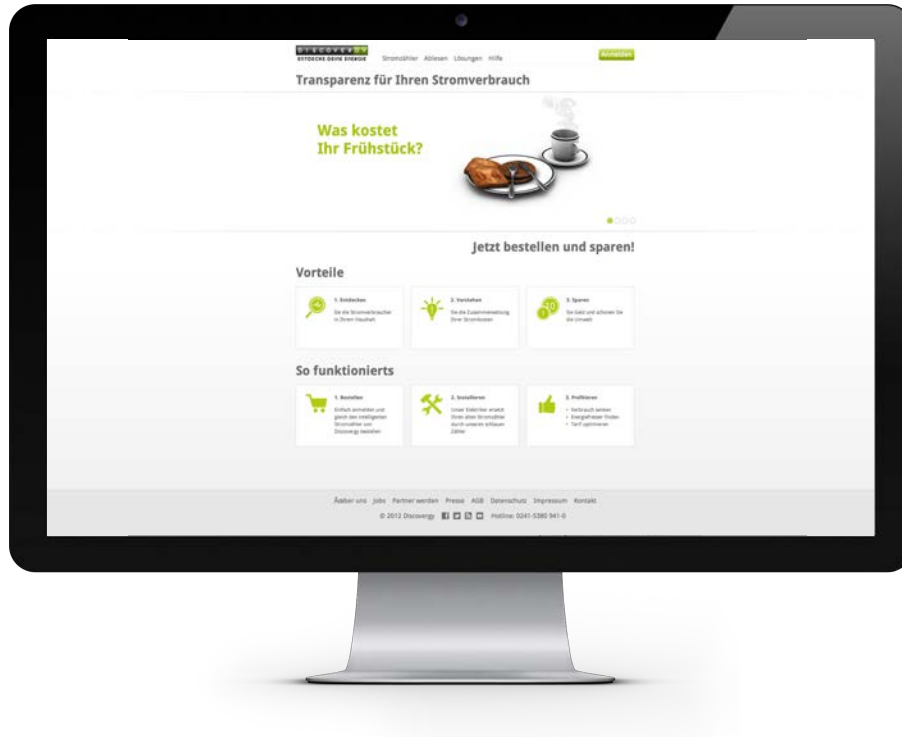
DISCOVERGY
ENTDECKE DEINE ENERGIE

Stromzähler Ablesen Lösungen Hilfe

Anmelden

Transparenz für Ihren Stromverbrauch

Was kostet Ihr Frühstück?

Jetzt bestellen und sparen!

Vorteile

1. Entdecken
Sie die Stromverbraucher in Ihrem Haushalt.

2. Verstehen
Sie die Zusammensetzung Ihrer Stromkosten

3. Sparen
Sie Geld und schonen Sie die Umwelt

So funktionierts

1. Bestellen
Einfach anmelden und gleich den intelligenten Stromzähler von Discovergy bestellen

2. Installieren
Unser Elektriker ersetzt Ihren alten Stromzähler durch unseren schlauen Zähler.

3. Profitieren
Verbrauch senken
Energiefresser finden
Tarif optimieren

Über uns Jobs Partner werden Presse AGB Datenschutz Impressum Kontakt

© 2012 Discovergy Hotline: 0241-5380 941-0